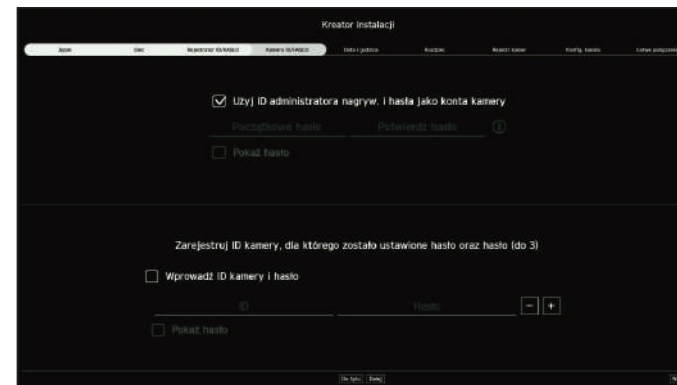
Kreator instalacji

Język | Sieć | Rejestrator ID/hasło | Kamera ID/hasło | Data i godzina | Kamery | Rejestr. kamer | Konfig. kamery | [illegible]

Użyj ID administratora nagryw. i hasła jako konta kamery

Początkowe hasło | Potwierdź hasło

Pokaż hasło

Zarejestruj ID kamery, dla którego zostało ustawione hasło oraz hasło (do 3)

Wprowadź ID kamery i hasło

ID | Hasło

−
+

Pokaż hasło

Do tyłu | Dalej